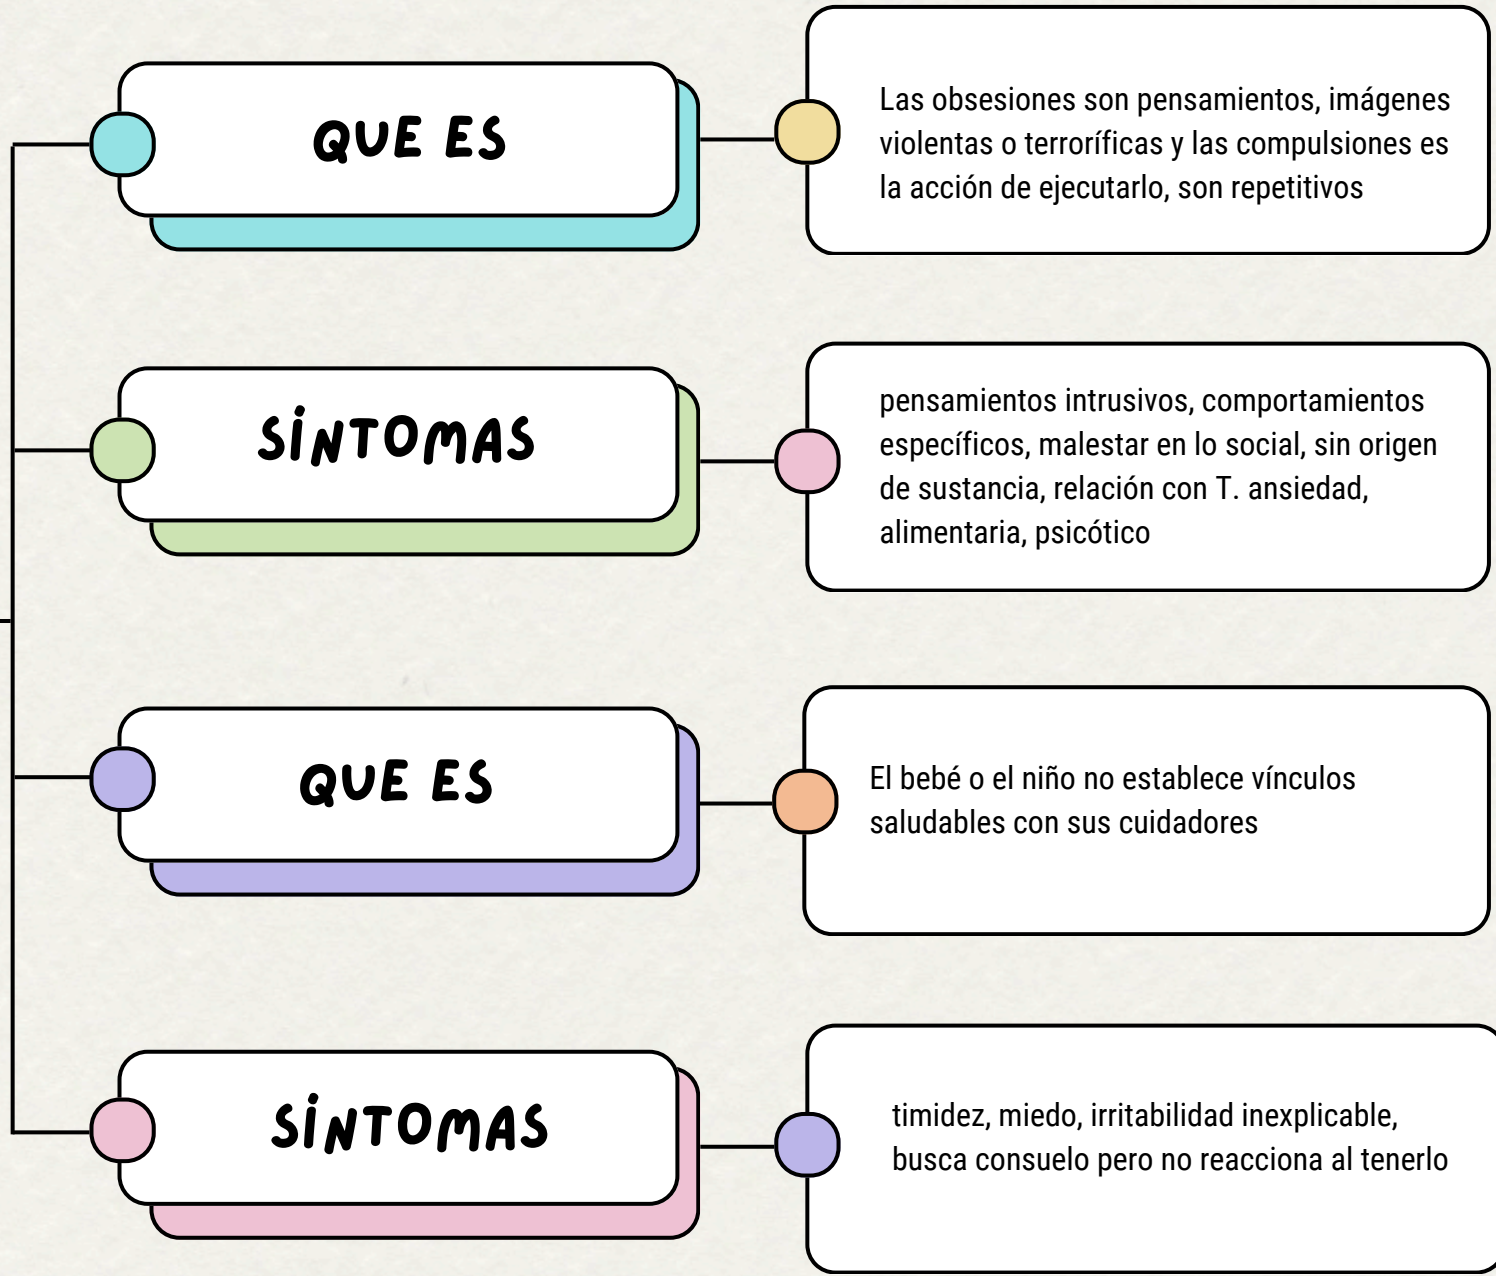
QUE ES

Las obsesiones son pensamientos, imágenes violentas o terroríficas y las compulsiones es la acción de ejecutarlo, son repetitivos

SINTOMAS

pensamientos intrusivos, comportamientos específicos, malestar en lo social, sin origen de sustancia, relación con T. ansiedad, alimentaria, psicótico

QUE ES

El bebé o el niño no establece vínculos saludables con sus cuidadores

SINTOMAS

timidez, miedo, irritabilidad inexplicable, busca consuelo pero no reacciona al tenerlo